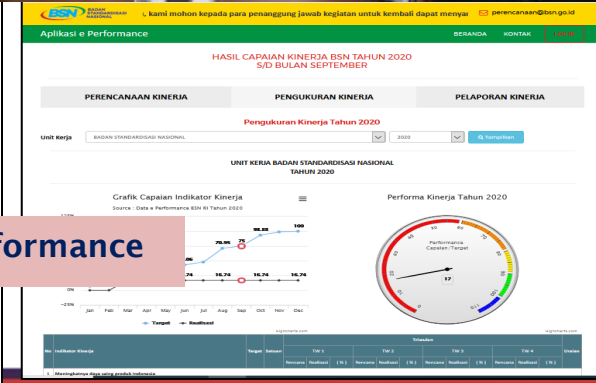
BSN BADAN STANDARDISASI NASIONAL

, kami mohon kepada para penanggung jawab kegiatan untuk kembali dapat menyai

perencanaan@bsn.go.id

Aplikasi e Performance

BERANDA KONTAK

HASIL CAPAIAN KINERJA BSN TAHUN 2020
S/D BULAN SEPTEMBER

PERENCANAAN KINERJA | PENGUKURAN KINERJA | PELAPORAN KINERJA

Pengukuran Kinerja Tahun 2020

Unit Kerja BADAN STANDARDISASI NASIONAL 2020 Tampilkan

UNIT KERJA BADAN STANDARDISASI NASIONAL
TAHUN 2020

Grafik Capaian Indikator Kinerja
Source : Data e Performance BSN RI Tahun 2020

formance

125%
78.95 75 98.88 100
16.74 16.74 16.74 16.74
0%
-25%
Jan Feb Mar Apr Mei Jun Jul Agu Sep Okt Nov Dec

Target Realisasi

Performa Kinerja Tahun 2020

Performa
Capaian/Target

17

| No | Indikator Kinerja | Target | Satuan | Triwulan | | | | | | | | Uraian |
|---|---|---|---|---|---|---|---|---|---|---|---|---|
| | | | | TW 1 | | TW 2 | | TW 3 | | TW 4 | | |
| | | | | Rencana | Realisasi (%) | Rencana | Realisasi (%) | Rencana | Realisasi (%) | Rencana | Realisasi (%) | |
| 1 | Meningkatnya daya saing produk Indonesia | | | | | | | | | | | |